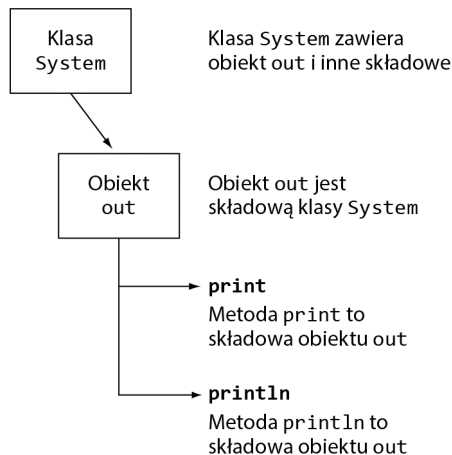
Klasa System

Klasa System zawiera obiekt out i inne składowe

Obiekt out

Obiekt out jest składową klasy System

**print**
Metoda print to składowa obiektu out

**println**
Metoda println to składowa obiektu out